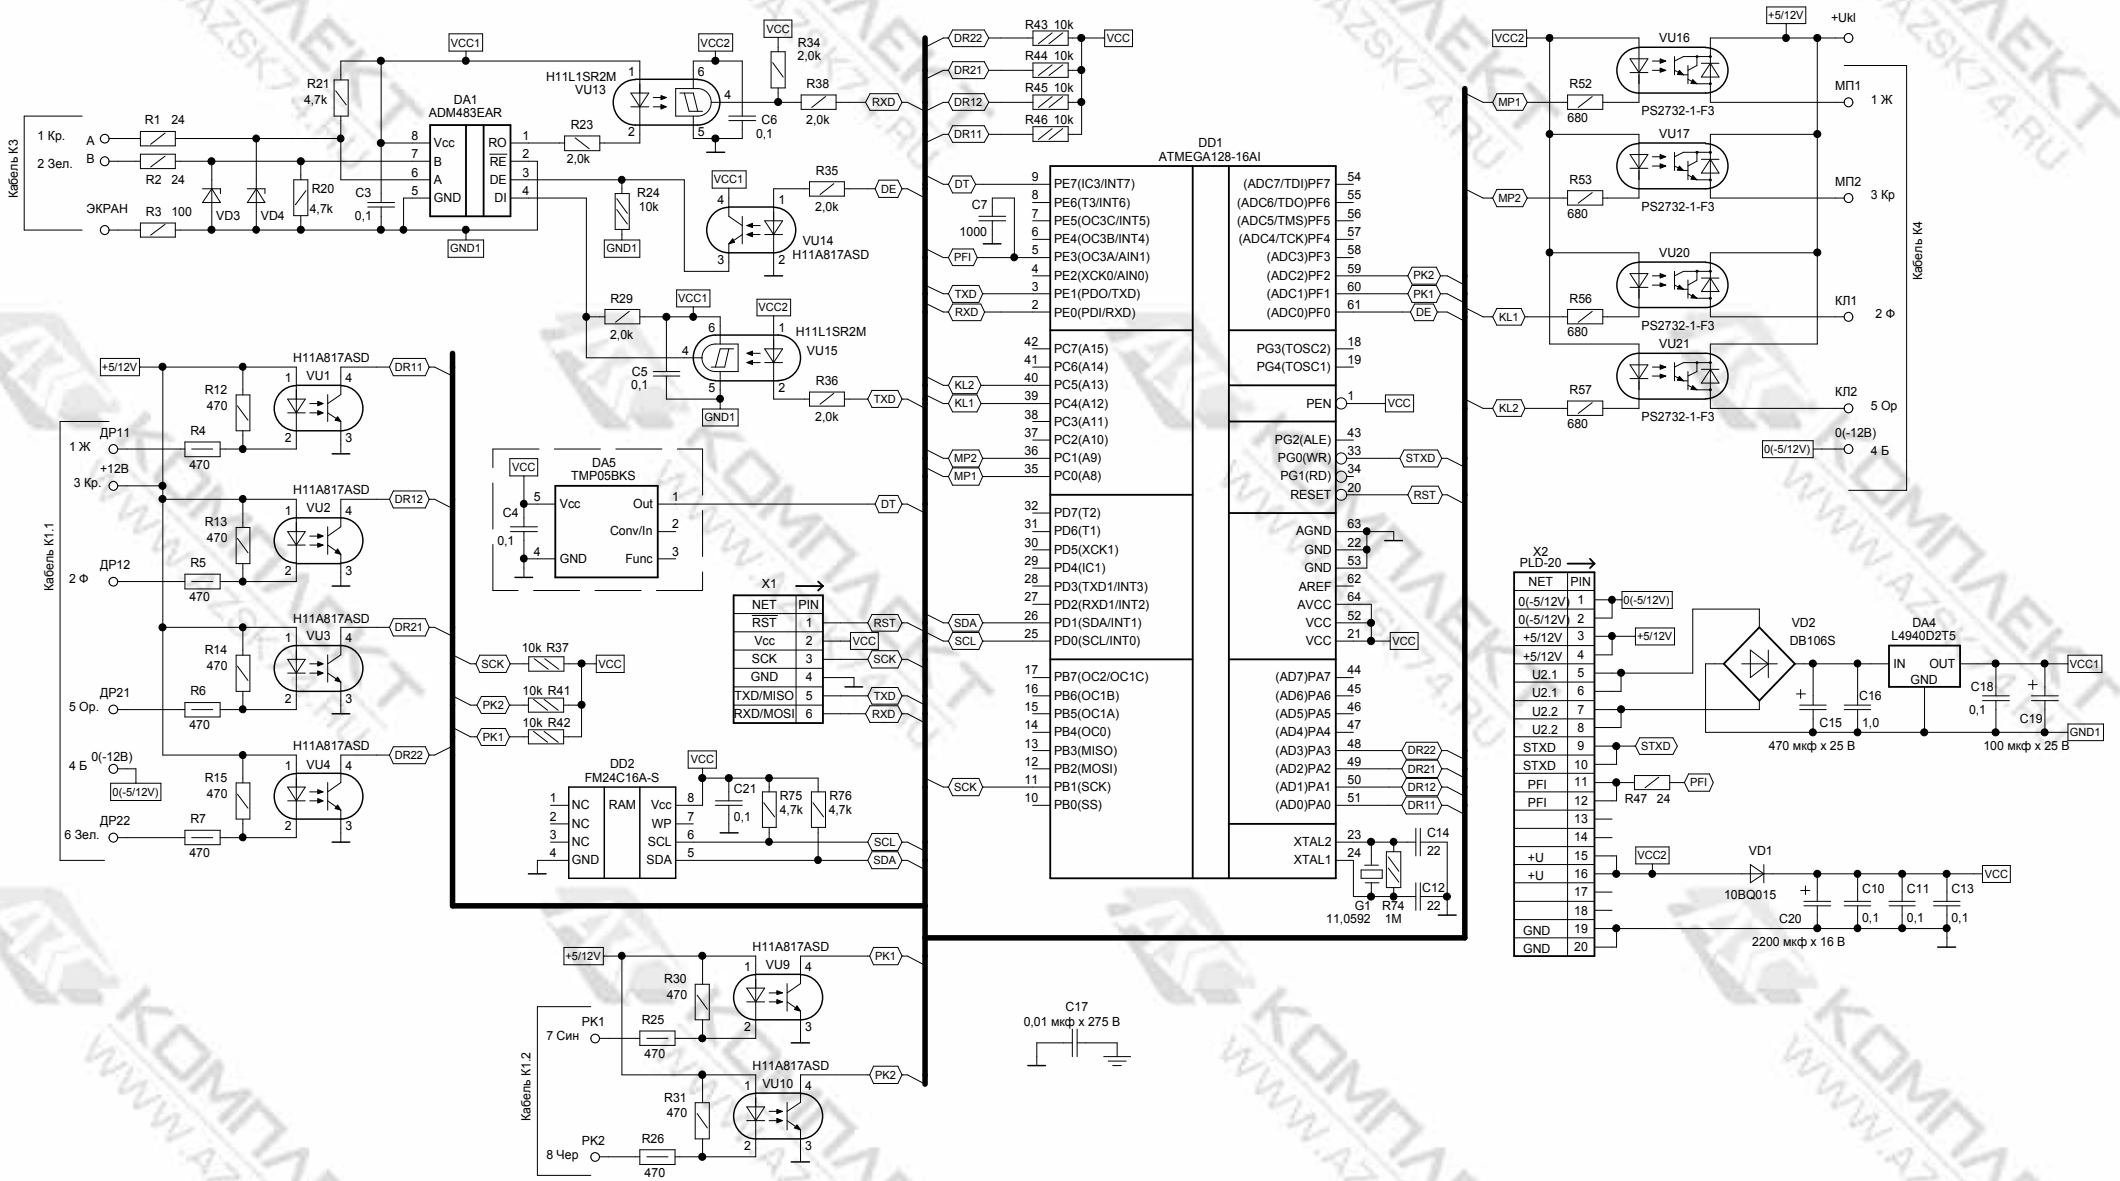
Кабель К3
1 Кр.
2 Зел.
ЭКРАН
A
B
R1 24
R2 24
R3 100
VD3
VD4
R20 4,7k
R21 4,7k
C3 0,1
VCC1
DA1
ADM483EAR
Vcc
B
A
GND
RO
RE
DE
DI
8
7
6
5
1
2
3
4
GND1
R23 2,0k
R24 10k
GND1
H11L1SR2M
VU13
VCC2
C6 0,1
VCC
R34 2,0k
R38 2,0k
RXD
VCC1
R35 2,0k
DE
VU14
H11A817ASD
R29 2,0k
VCC1
VCC2
H11L1SR2M
VU15
C5 0,1
GND1
R36 2,0k
TXD

DR22
DR21
DR12
DR11
R43 10k
R44 10k
R45 10k
R46 10k
VCC
DT
C7 1000
PFI
TXD
RXD
KL2
KL1
MP2
MP1
SDA
SCL
SCK

DD1
ATMEGA128-16AI
9 PE7(IC3/INT7)
8 PE6(T3/INT6)
7 PE5(OC3C/INT5)
6 PE4(OC3B/INT4)
5 PE3(OC3A/AIN1)
4 PE2(XCK0/AIN0)
3 PE1(PDO/TXD)
2 PE0(PDI/RXD)
42 PC7(A15)
41 PC6(A14)
40 PC5(A13)
39 PC4(A12)
38 PC3(A11)
37 PC2(A10)
36 PC1(A9)
35 PC0(A8)
32 PD7(T2)
31 PD6(T1)
30 PD5(XCK1)
29 PD4(IC1)
28 PD3(TXD1/INT3)
27 PD2(RXD1/INT2)
26 PD1(SDA/INT1)
25 PD0(SCL/INT0)
17 PB7(OC2/OC1C)
16 PB6(OC1B)
15 PB5(OC1A)
14 PB4(OC0)
13 PB3(MISO)
12 PB2(MOSI)
11 PB1(SCK)
10 PB0(SS)
(ADC7/TDI)PF7 54
(ADC6/TDO)PF6 55
(ADC5/TMS)PF5 56
(ADC4/TCK)PF4 57
(ADC3)PF3 58
(ADC2)PF2 59
(ADC1)PF1 60
(ADC0)PF0 61
PG3(TOSC2) 18
PG4(TOSC1) 19
PEN 1
PG2(ALE) 43
PG0(WR) 33
PG1(RD) 34
RESET 20
AGND 63
GND 22
GND 53
AREF 62
AVCC 64
VCC 52
VCC 21
(AD7)PA7 44
(AD6)PA6 45
(AD5)PA5 46
(AD4)PA4 47
(AD3)PA3 48
(AD2)PA2 49
(AD1)PA1 50
(AD0)PA0 51
XTAL2 23
XTAL1 24
PK2
PK1
DE
VCC
STXD
RST
VCC
DR22
DR21
DR12
DR11
C14 22
C12 22
G1 11,0592
R74 1M

VCC2
+5/12V
+Ukl
VU16
MP1
R52 680
PS2732-1-F3
МП1
1 Ж
VU17
MP2
R53 680
PS2732-1-F3
МП2
3 Кр
VU20
KL1
R56 680
PS2732-1-F3
КЛ1
2 Ф
VU21
KL2
R57 680
PS2732-1-F3
КЛ2
5 Ор
0(-12В)
0(-5/12V)
4 Б
Кабель К4

+5/12V
H11A817ASD
VU1
R12 470
DR11
ДР11
1 Ж
R4 470
+12В
3 Кр.
H11A817ASD
VU2
R13 470
DR12
ДР12
2 Ф
R5 470
H11A817ASD
VU3
R14 470
DR21
ДР21
5 Ор.
R6 470
4 Б
0(-12В)
0(-5/12V)
H11A817ASD
VU4
R15 470
DR22
ДР22
6 Зел.
R7 470
Кабель К1.1

DA5
TMP05BKS
VCC
C4 0,1
Vcc
GND
Out
Conv/In
Func
DT
SCK
10k R37
VCC
PK2
10k R41
PK1
10k R42

X1
| NET | PIN |
|---|---|
| RST | 1 |
| Vcc | 2 |
| SCK | 3 |
| GND | 4 |
| TXD/MISO | 5 |
| RXD/MOSI | 6 |
RST
VCC
SCK
TXD
RXD

DD2
FM24C16A-S
VCC
NC
NC
NC
GND
RAM
Vcc
WP
SCL
SDA
C21 0,1
R75 4,7k
R76 4,7k
SCL
SDA

+5/12V
H11A817ASD
VU9
R30 470
PK1
PK1
7 Син
R25 470
H11A817ASD
VU10
R31 470
PK2
PK2
8 Чер
R26 470
Кабель К1.2

C17
0,01 мкф x 275 В

X2
PLD-20
| NET | PIN |
|---|---|
| 0(-5/12V) | 1 |
| 0(-5/12V) | 2 |
| +5/12V | 3 |
| +5/12V | 4 |
| U2.1 | 5 |
| U2.1 | 6 |
| U2.2 | 7 |
| U2.2 | 8 |
| STXD | 9 |
| STXD | 10 |
| PFI | 11 |
| PFI | 12 |
| | 13 |
| | 14 |
| +U | 15 |
| +U | 16 |
| | 17 |
| | 18 |
| GND | 19 |
| GND | 20 |
0(-5/12V)
+5/12V
STXD
R47 24
PFI
VCC2
VD2
DB106S
C15
C16 1,0
470 мкф x 25 В
DA4
L4940D2T5
IN
OUT
GND
C18 0,1
C19
VCC1
GND1
100 мкф x 25 В
VD1
10BQ015
C20
C10 0,1
C11 0,1
C13 0,1
VCC
2200 мкф x 16 В